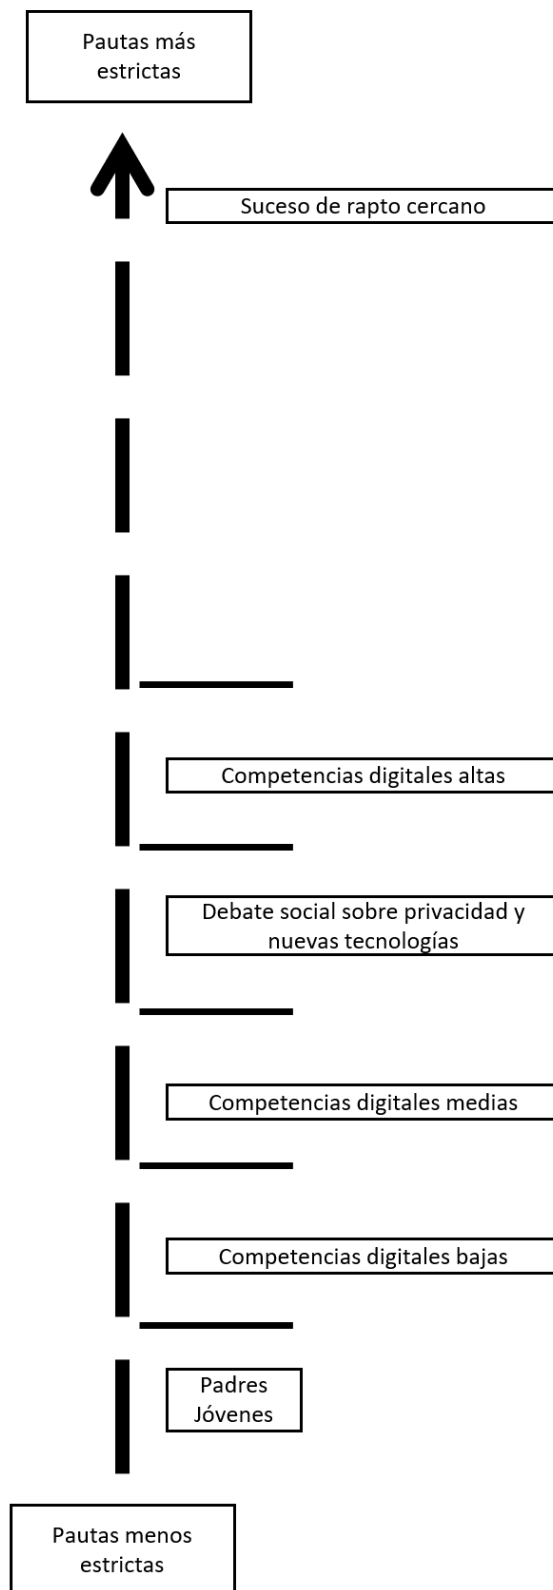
Pautas más estrictas

Suceso de rapto cercano

Competencias digitales altas

Debate social sobre privacidad y nuevas tecnologías

Competencias digitales medias

Competencias digitales bajas

Padres Jóvenes

Pautas menos estrictas